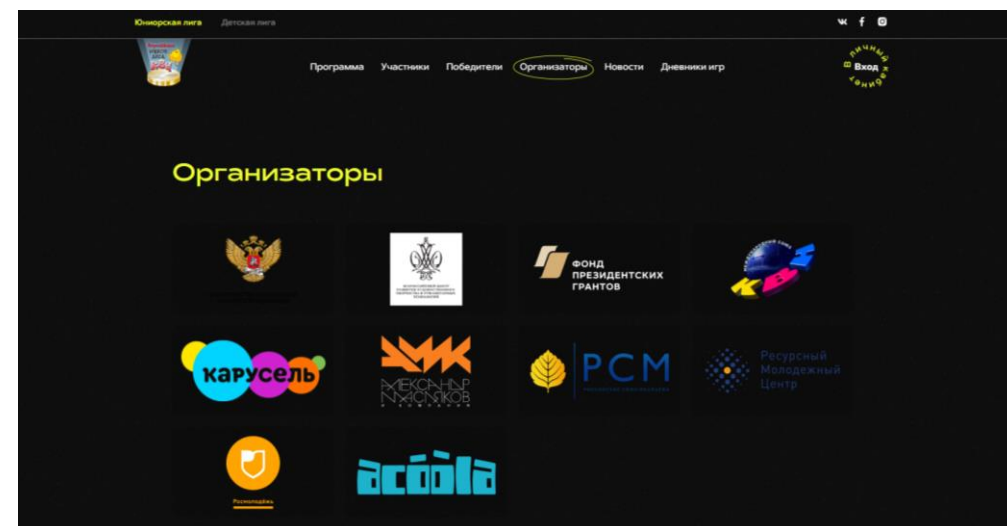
Юниорская лига Детская лига

Программа Участники Победители Организаторы Новости Дневники игр

Вход
в личный кабинет

Организаторы

ФОНД
ПРЕЗИДЕНТСКИХ
ГРАНТОВ

КВН

карусель

АЛЕКСАНДР
МАСЛЯКОВ

РСМ

Ресурсный
Молодежный
Центр

Росмолодёжь

acoola